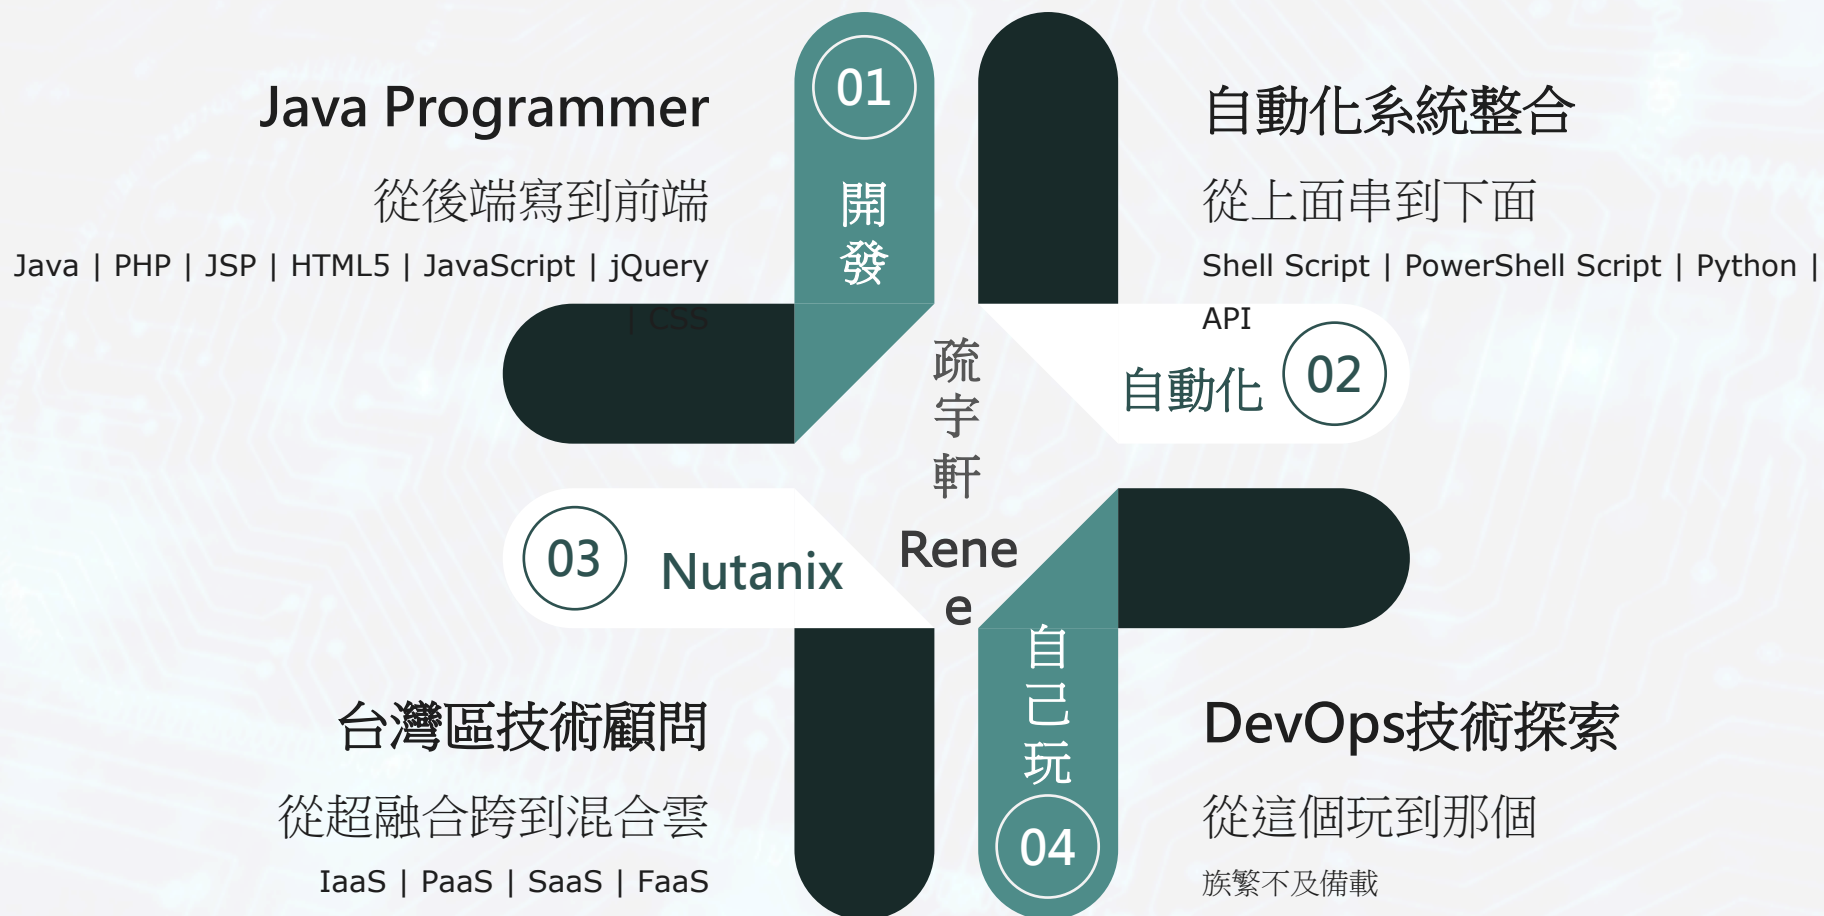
Java Programmer

從後端寫到前端

Java | PHP | JSP | HTML5 | JavaScript | jQuery | CSS

01

開發

自動化系統整合

從上面串到下面

Shell Script | PowerShell Script | Python | API

自動化

02

疏宇軒

Renee

03

Nutanix

自己玩

04

台灣區技術顧問

從超融合跨到混合雲

IaaS | PaaS | SaaS | FaaS

DevOps技術探索

從這個玩到那個

族繁不及備載